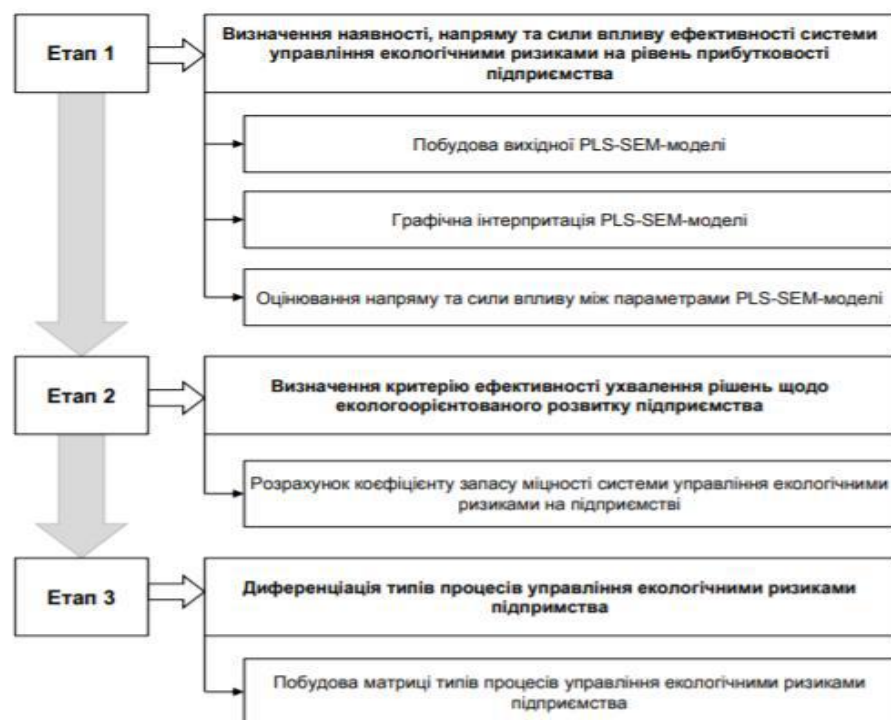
Етап 1

Визначення наявності, напряму та сили впливу ефективності системи управління екологічними ризиками на рівень прибутковості підприємства

Побудова вихідної PLS-SEM-моделі

Графічна інтерпритація PLS-SEM-моделі

Оцінювання напряму та сили впливу між параметрами PLS-SEM-моделі

Етап 2

Визначення критерію ефективності ухвалення рішень щодо екологоорієнтованого розвитку підприємства

Розрахунок коефіцієнту запасу міцності системи управління екологічними ризиками на підприємстві

Етап 3

Диференціація типів процесів управління екологічними ризиками підпримства

Побудова матриці типів процесів управління екологічними ризиками підприємства